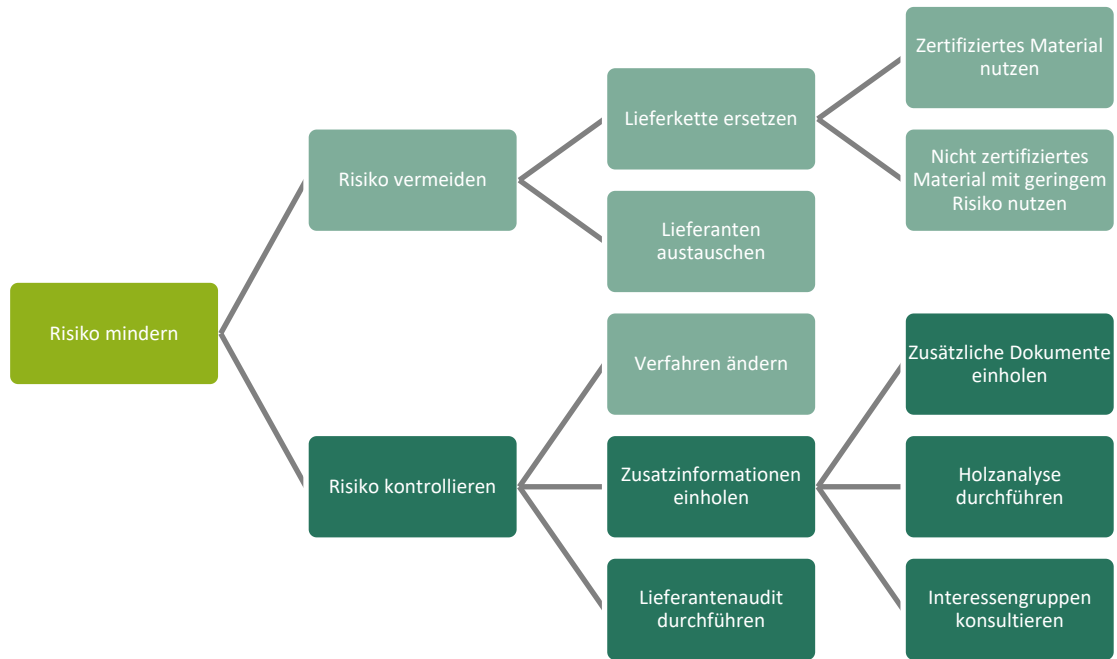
Risiko mindern

Risiko vermeiden

Lieferkette ersetzen

Zertifiziertes Material nutzen

Nicht zertifiziertes Material mit geringem Risiko nutzen

Lieferanten austauschen

Risiko kontrollieren

Verfahren ändern

Zusatzinformationen einholen

Zusätzliche Dokumente einholen

Holzanalyse durchführen

Interessengruppen konsultieren

Lieferantenaudit durchführen